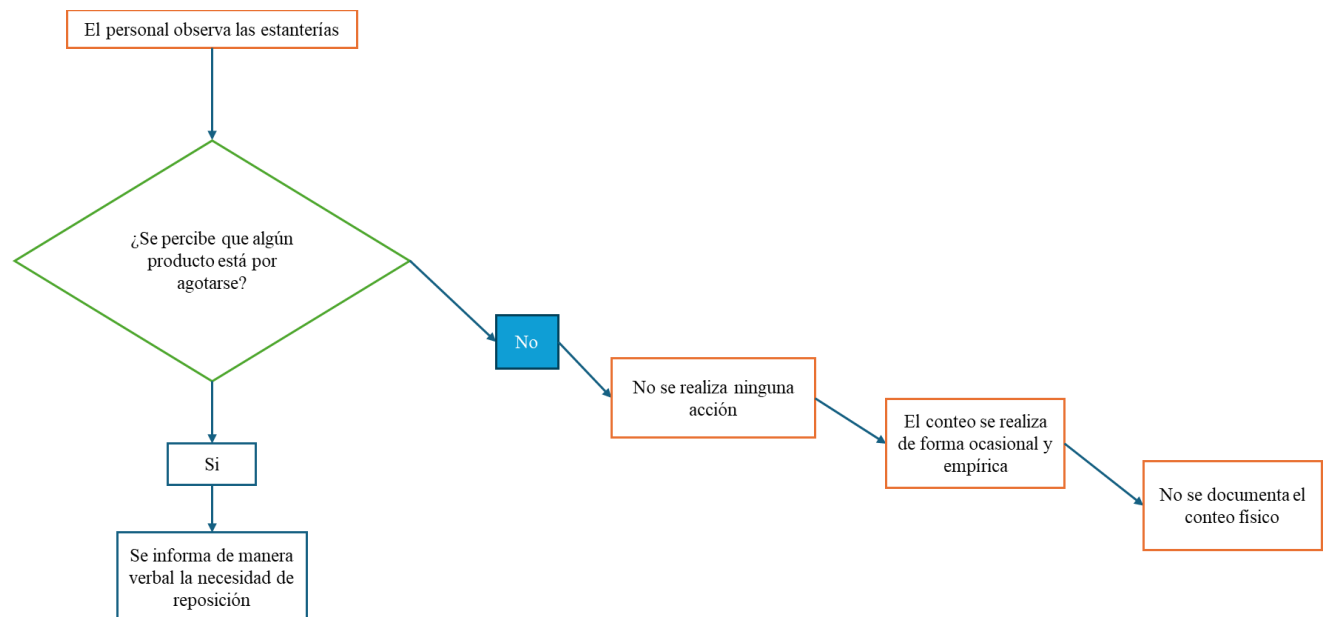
El personal observa las estanterías

¿Se percibe que algún producto está por agotarse?

No

No se realiza ninguna acción

El conteo se realiza de forma ocasional y empírica

No se documenta el conteo físico

Si

Se informa de manera verbal la necesidad de reposición